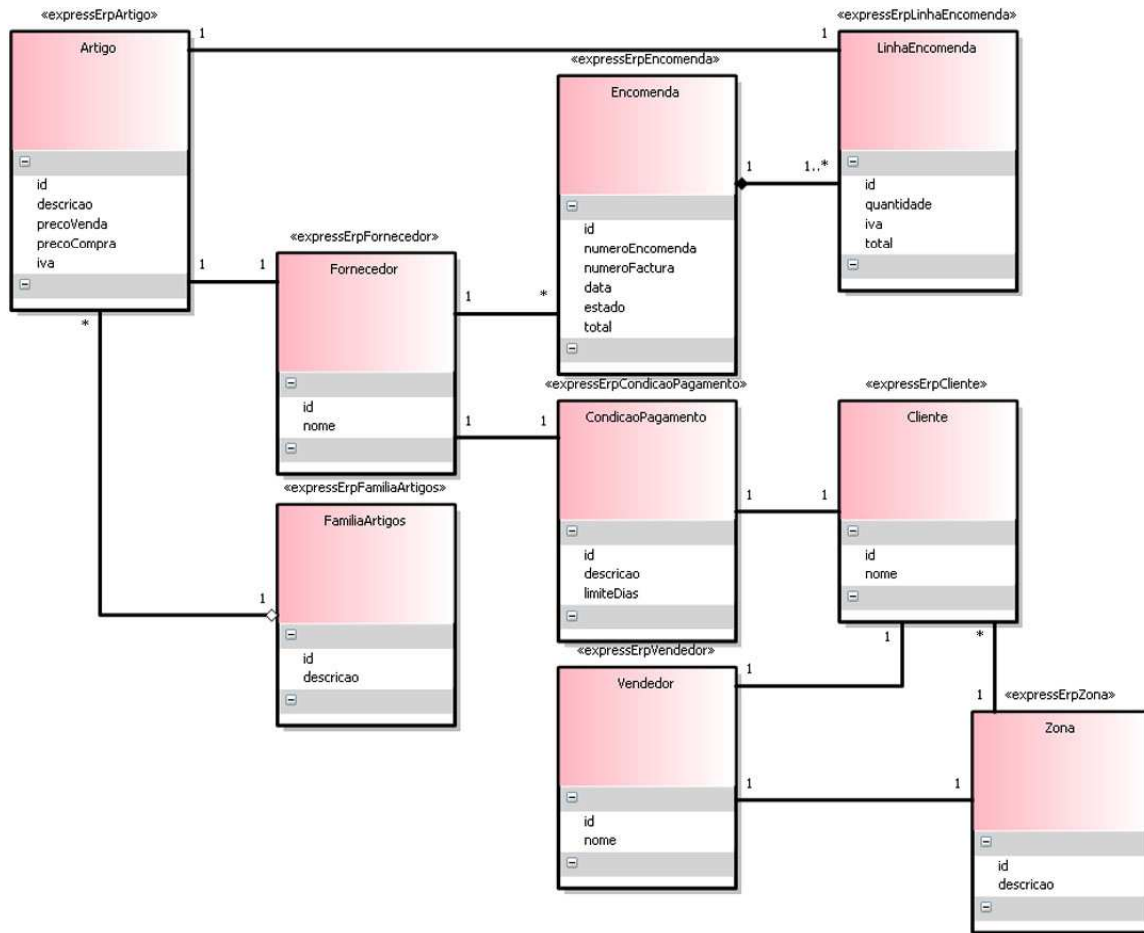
«expressErpArtigo»
Artigo
id
descricao
precoVenda
precoCompra
iva

1
1

«expressErpLinhaEncomenda»
LinhaEncomenda
id
quantidade
iva
total

«expressErpEncomenda»
Encomenda
id
numeroEncomenda
numeroFactura
data
estado
total

1
1..*

«expressErpFornecedor»
Fornecedor
id
nome

1
1
1
*
*

«expressErpCondicaoPagamento»
CondicaoPagamento
id
descricao
limiteDias

1
1
1
1

«expressErpCliente»
Cliente
id
nome

«expressErpFamiliaArtigos»
FamiliaArtigos
id
descricao

1

«expressErpVendedor»
Vendedor
id
nome

1
1
*
1

«expressErpZona»
Zona
id
descricao

1
1